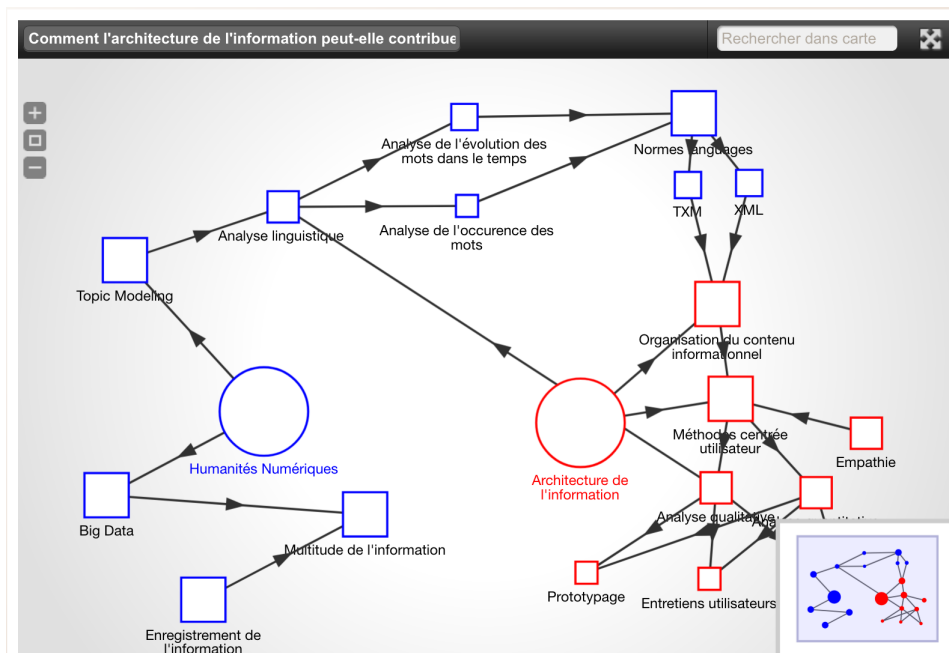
Comment l'architecture de l'information peut-elle contribue

Rechercher dans carte

Analyse de l'évolution des mots dans le temps

Normes langages

TXM

XML

Analyse linguistique

Analyse de l'occurence des mots

Topic Modeling

Organisation du contenu informationnel

Humanités Numériques

Architecture de l'information

Méthodes centrée utilisateur

Empathie

Big Data

Multitude de l'information

Analyse qualitative

Ar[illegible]

Prototypage

Entretiens utilisateurs

Enregistrement de l'information